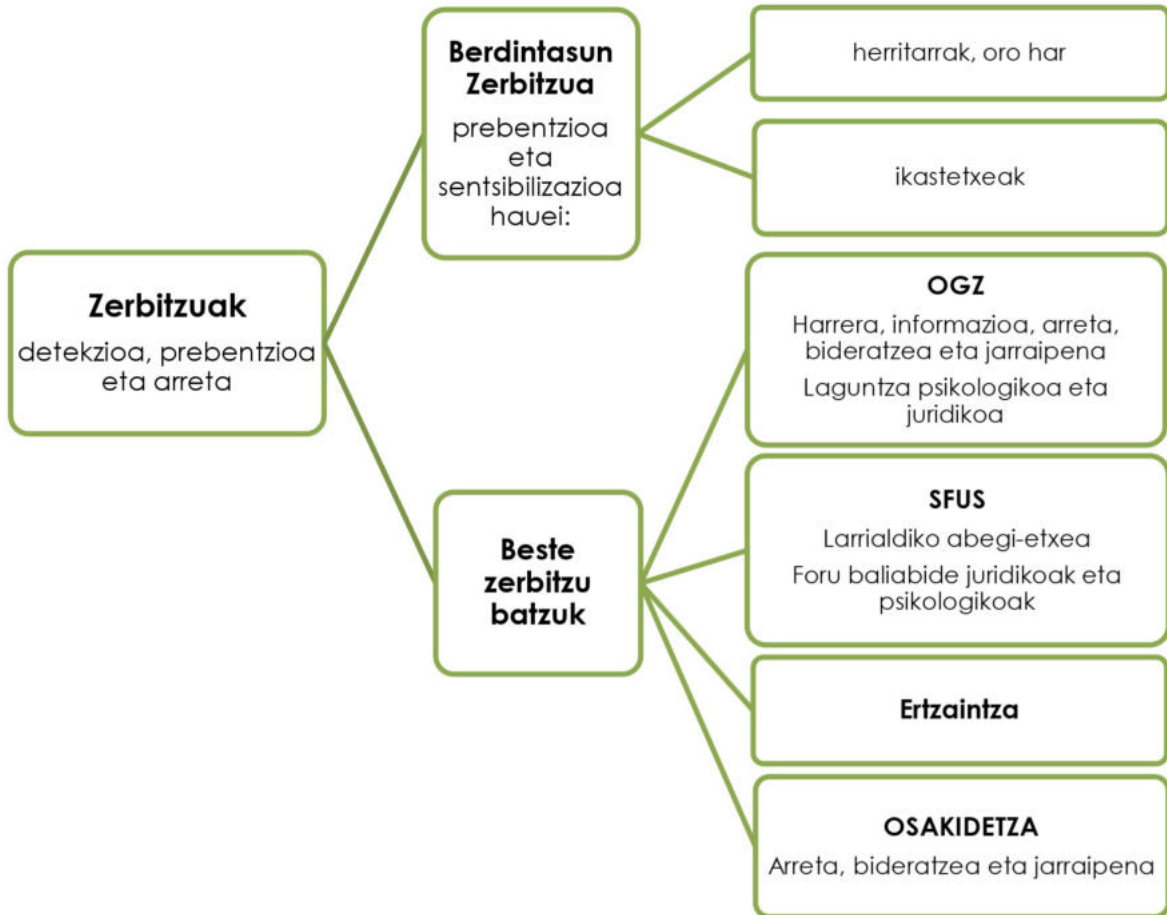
Zerbitzuak

detekzioa, prebentzioa eta arreta

Berdintasun Zerbitzua

prebentzioa eta sentsibilizazioa hauei:

herritarrak, oro har

ikastetxeak

Beste zerbitzu batzuk

OGZ

Harrera, informazioa, arreta, bideratzea eta jarraipena

Laguntza psikologikoa eta juridikoa

SFUS

Larrialdiko abegi-etxea

Foru baliabide juridikoak eta psikologikoak

Ertzaintza

OSAKIDETZA

Arreta, bideratzea eta jarraipena